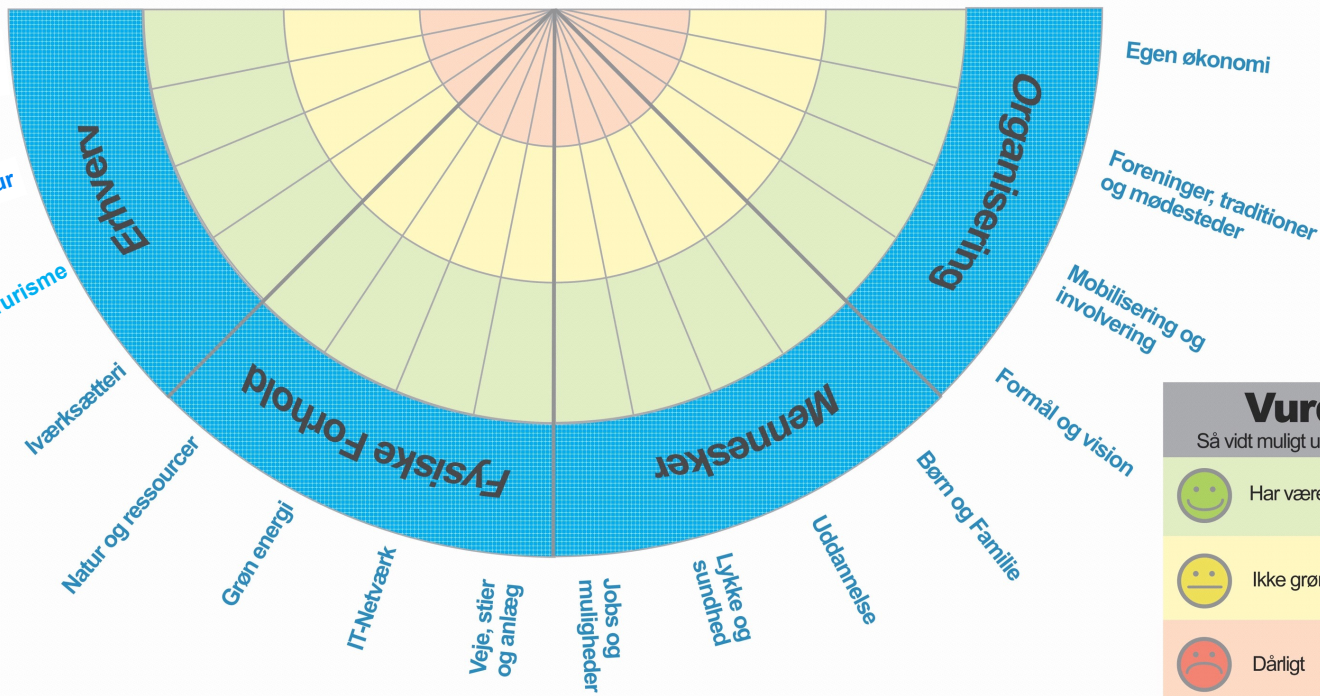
Egen økonomi

Organisering

Foreninger, traditioner og mødesteder

Erhverv

ur

urisme

Mobilisering og involvering

Formål og vision

Iværksætteri

Fysiske Forhold

Mennesker

Børn og Familie

Natur og ressourcer

Grøn energi

IT-Netværk

Veje, stier og anlæg

Jobs og muligheder

Lykke og sundhed

Uddannelse

Vurd

Så vidt muligt u

Har være

Ikke grøn

Dårligt